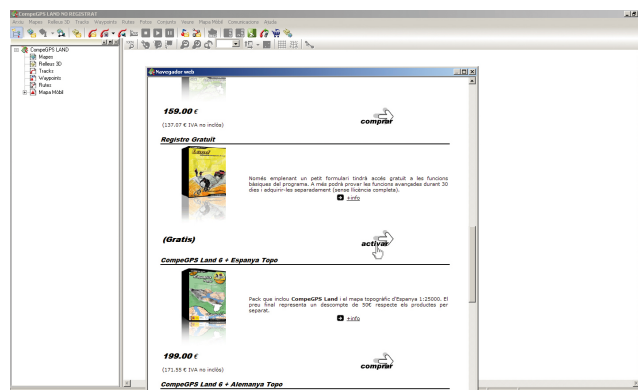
CompeGPS LAND NO REGISTRAT

Arxiu Mapes Relleus 3D Tracks Waypoints Rutes Fotos Consells Veure Mapa Mòbil Comunicacions Ajuda

CompeGPS LAND
Mapes
Relleus 3D
Tracks
Waypoints
Rutes
Mapa Mòbil

Navegador web

159.00 €
(137.07 € IVA no inclòs)
comprar

Registre Gratuit

Només emplenant un petit formulari tindrà accés gratuït a les funcions bàsiques del programa. A més podrà provar les funcions avançades durant 30 dies i adquirir-les separadament (sense llicència completa).
+info

(Gratis)
activar

CompeGPS Land 6 + Espanya Topo

Pack que inclou CompeGPS Land i el mapa topogràfic d'Espanya 1:25000. El preu final representa un descompte de 50€ respecte els productes per separat.
+info

199.00 €
(171.55 € IVA no inclòs)
comprar

CompeGPS Land 6 + Alemanya Topo